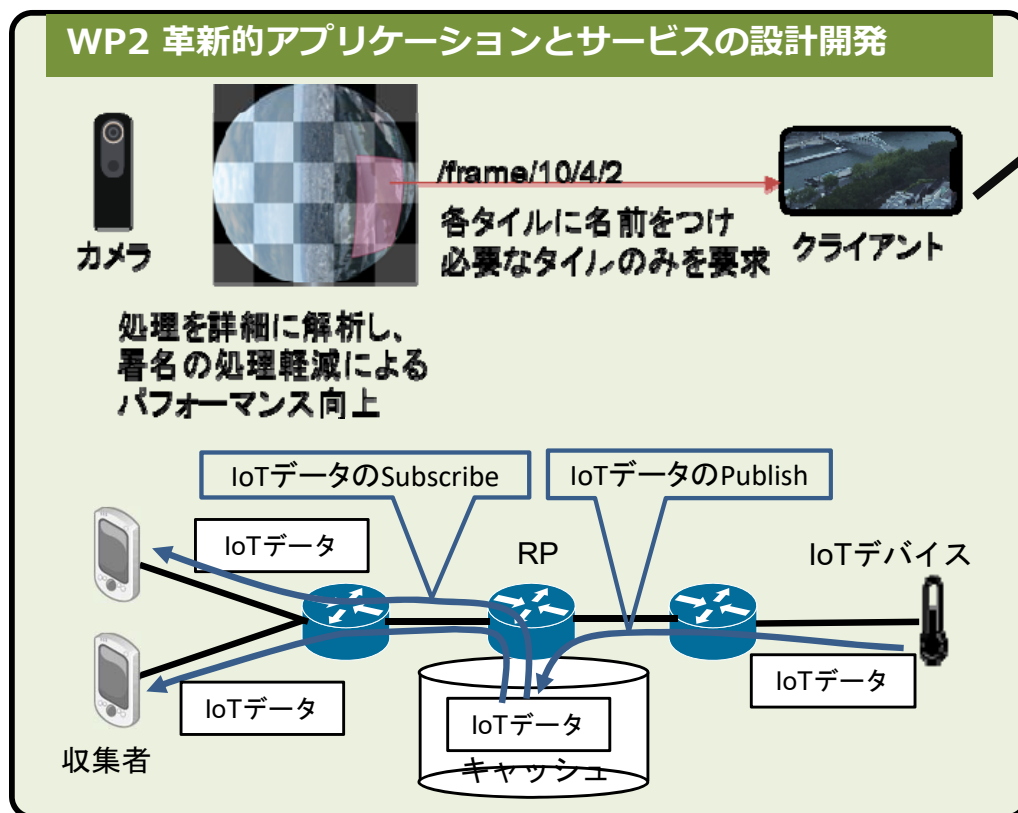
WP2 革新的アプリケーションとサービスの設計開発

カメラ

/frame/10/4/2

各タイルに名前をつけ
必要なタイルのみを要求

クライアント

処理を詳細に解析し、
署名の処理軽減による
パフォーマンス向上

IoTデータのSubscribe

IoTデータのPublish

IoTデータ

RP

IoTデバイス

IoTデータ

IoTデータ

IoTデータ

キャッシュ

収集者